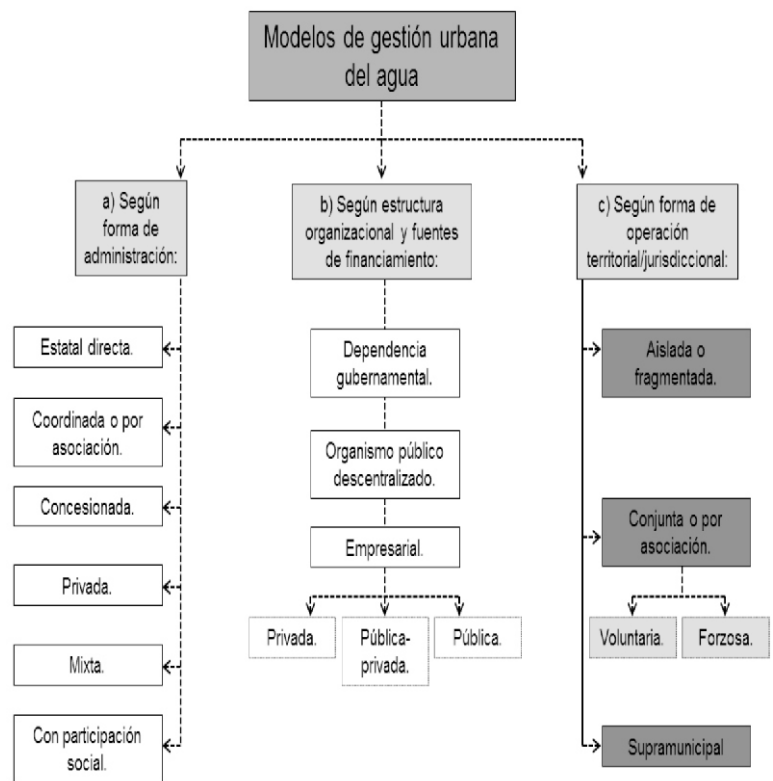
Modelos de gestión urbana del agua

a) Según forma de administración:

Estatal directa.

Coordinada o por asociación.

Concesionada.

Privada.

Mixta.

Con participación social.

b) Según estructura organizacional y fuentes de financiamiento:

Dependencia gubernamental.

Organismo público descentralizado.

Empresarial.

Privada.

Pública-privada.

Pública.

c) Según forma de operación territorial/jurisdiccional:

Aislada o fragmentada.

Conjunta o por asociación.

Voluntaria.

Forzosa.

Supramunicipal